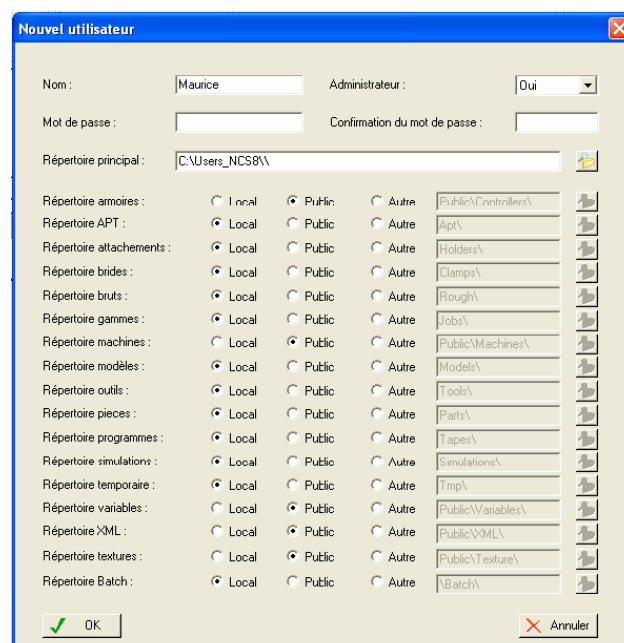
Nouvel utilisateur

Nom : Maurice
Administrateur : Oui

Mot de passe :
Confirmation du mot de passe :

Répertoire principal : C:\Users_NCS8\\

| | | | | |
|---|---|---|---|---|
| Répertoire armoires : | Local | Public | Autre | Public\Controllers\ |
| Répertoire APT : | Local | Public | Autre | Apt\ |
| Répertoire attachements : | Local | Public | Autre | Holders\ |
| Répertoire brides : | Local | Public | Autre | Clamps\ |
| Répertoire bruts : | Local | Public | Autre | Rough\ |
| Répertoire gammes : | Local | Public | Autre | Jobs\ |
| Répertoire machines : | Local | Public | Autre | Public\Machines\ |
| Répertoire modèles : | Local | Public | Autre | Models\ |
| Répertoire outils : | Local | Public | Autre | Tools\ |
| Répertoire pieces : | Local | Public | Autre | Parts\ |
| Répertoire programmes : | Local | Public | Autre | Tapes\ |
| Répertoire simulations : | Local | Public | Autre | Simulations\ |
| Répertoire temporaire : | Local | Public | Autre | Tmp\ |
| Répertoire variables : | Local | Public | Autre | Public\Variables\ |
| Répertoire XML : | Local | Public | Autre | Public\XML\ |
| Répertoire textures : | Local | Public | Autre | Public\Texture\ |
| Répertoire Batch : | Local | Public | Autre | \Batch\ |

OK
Annuler